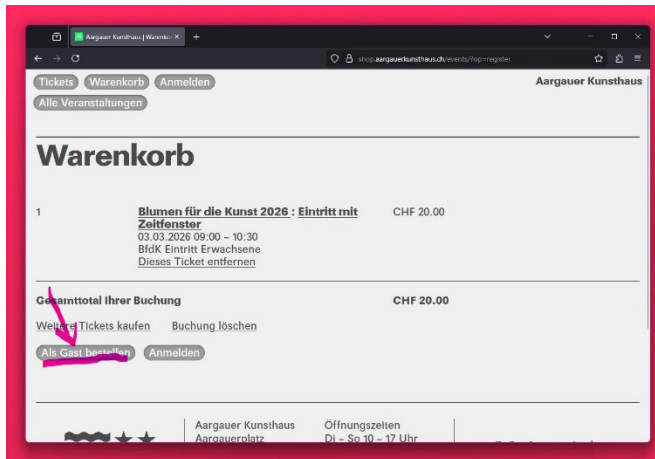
Aargauer Kunsthaus | Warenko ×

shop.aargauerkunsthaus.ch/events/?op=register

Tickets Warenkorb Anmelden
Alle Veranstaltungen

Aargauer Kunsthaus

Warenkorb

1

Blumen für die Kunst 2026 : Eintritt mit Zeitfenster
03.03.2026 09:00 – 10:30
BfdK Eintritt Erwachsene
Dieses Ticket entfernen

CHF 20.00

Gesamttotal Ihrer Buchung

CHF 20.00

Weitere Tickets kaufen Buchung löschen

Als Gast bestellen Anmelden

Aargauer Kunsthaus
Aargauerplatz

Öffnungszeiten
Di – So 10 – 17 Uhr